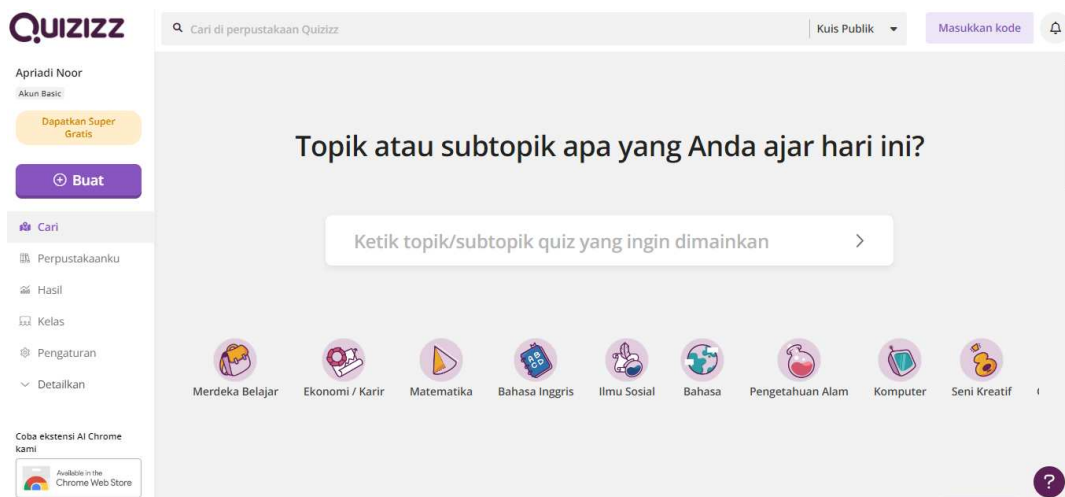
QUIZIZZ

Cari di perpustakaan Quizizz

Kuis Publik

Masukkan kode

Apriadi Noor

Akun Basic

Dapatkan Super Gratis

Buat

Cari

Perpustakaanku

Hasil

Kelas

Pengaturan

Detailkan

Coba ekstensi AI Chrome kami

Available in the Chrome Web Store

Topik atau subtopik apa yang Anda ajar hari ini?

Ketik topik/subtopik quiz yang ingin dimainkan

Merdeka Belajar

Ekonomi / Karir

Matematika

Bahasa Inggris

Ilmu Sosial

Bahasa

Pengetahuan Alam

Komputer

Seni Kreatif

?